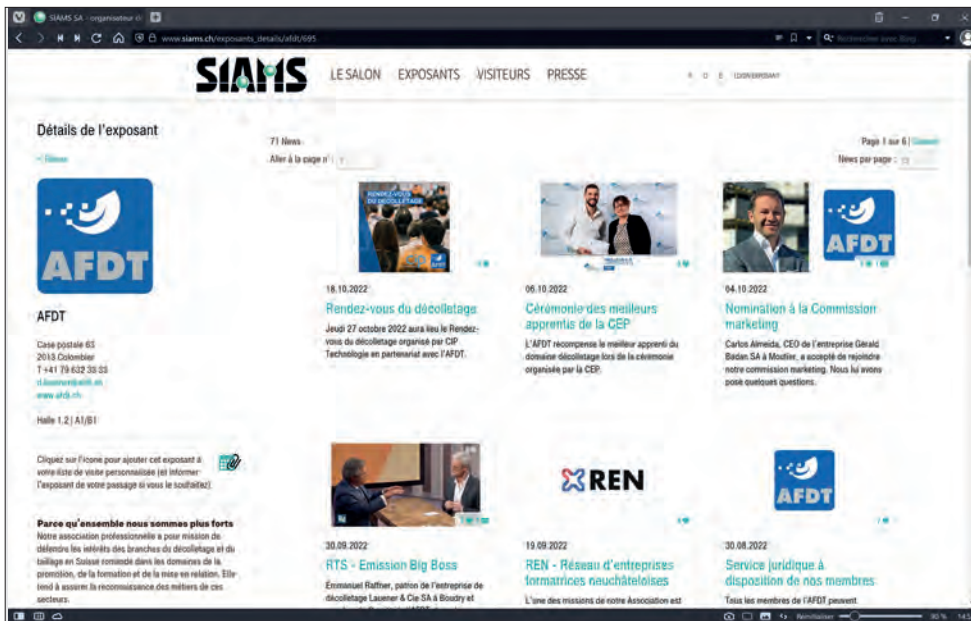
SIAMS SA - organisateur d

www.siams.ch/exposants_details/afdt/695

SIAMS LE SALON EXPOSANTS VISITEURS PRESSE

LOGIN EXPOSANT

Détails de l'exposant

< Retour

AFDT

AFDT

Case postale 65
2013 Colombier
T +41 79 632 33 33
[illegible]@afdt.ch
www.afdt.ch

Halle 1.2 | A1/B1

Cliquez sur l'icone pour ajouter cet exposant à votre liste de visite personnalisée (et informer l'exposant de votre passage si vous le souhaitez).

Parce qu'ensemble nous sommes plus forts
Notre association professionnelle a pour mission de défendre les intérêts des branches du décolletage et du taillage en Suisse romande dans les domaines de la promotion, de la formation et de la mise en relation. Elle tend à assurer la reconnaissance des métiers de ces secteurs.

71 News

Aller à la page n° : 1

Page 1 sur 6 | Suivant

News par page : 12

RENDEZ-VOUS DU DÉCOLLETAGE

18.10.2022
Rendez-vous du décolletage
Jeudi 27 octobre 2022 aura lieu le Rendez-vous du décolletage organisé par CIP Technologie en partenariat avec l'AFDT.

06.10.2022
Cérémonie des meilleurs apprentis de la CEP
L'AFDT récompense le meilleur apprenti du domaine décolletage lors de la cérémonie organisée par la CEP.

AFDT

04.10.2022
Nomination à la Commission marketing
Carlos Almeida, CEO de l'entreprise Gérald Badan SA à Moutier, a accepté de rejoindre notre commission marketing. Nous lui avons posé quelques questions.

30.09.2022
RTS - Emission Big Boss
Emmanuel Raffner, patron de l'entreprise de décolletage Lauener & Cie SA à Boudry et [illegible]

REN

19.09.2022
REN - Réseau d'entreprises formatrices neuchâteloises
L'une des missions de notre Association est

AFDT

30.08.2022
Service juridique à disposition de nos membres
Tous les membres de l'AFDT peuvent

Réinitialiser 100 %